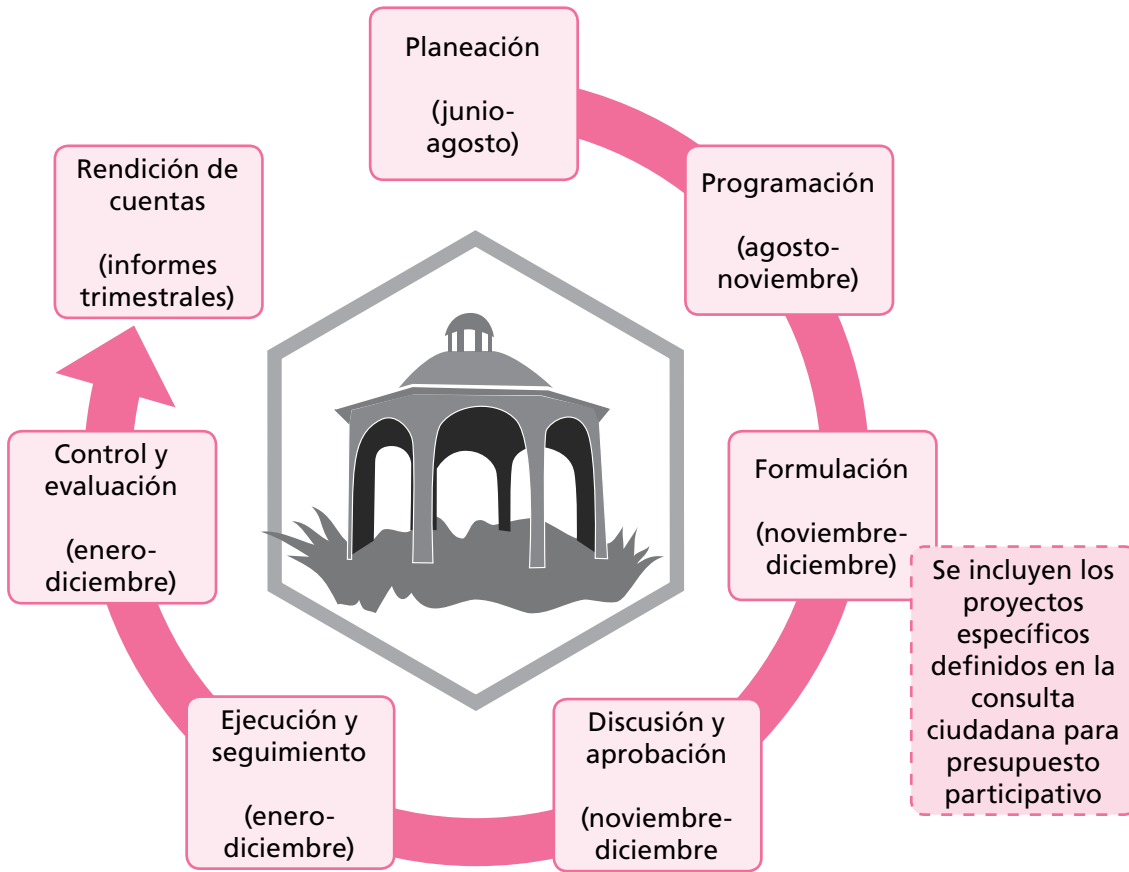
Planeación

(junio-agosto)

Programación

(agosto-noviembre)

Formulación

(noviembre-diciembre)

Se incluyen los proyectos específicos definidos en la consulta ciudadana para presupuesto participativo

Discusión y aprobación

(noviembre-diciembre

Ejecución y seguimiento

(enero-diciembre)

Control y evaluación

(enero-diciembre)

Rendición de cuentas

(informes trimestrales)